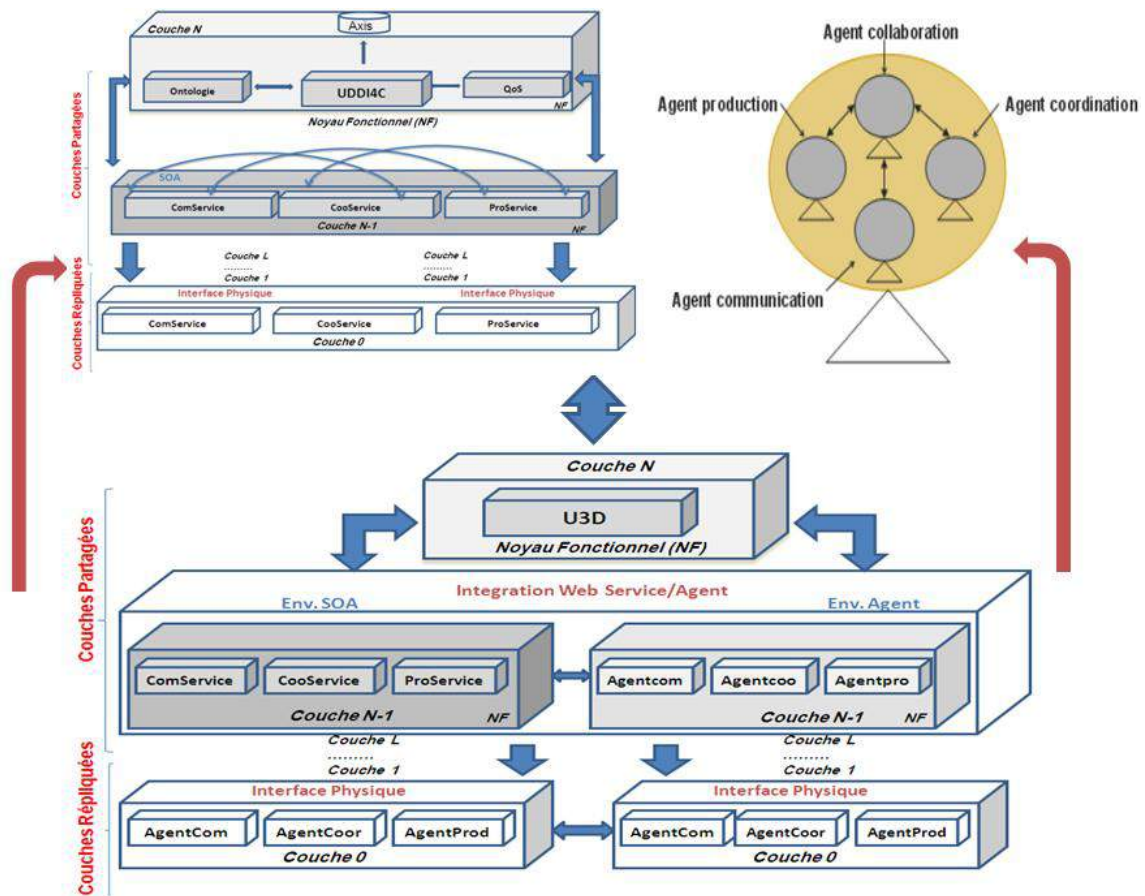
Couche N
Axis
Ontologie
UDDI4C
QoS
NF
Noyau Fonctionnel (NF)
Couches Partagées
SOA
ComService
CooService
ProService
Couche N-1
NF
Couche L
........
Couche 1
Couche L
........
Couche 1
Couches Répliquées
Interface Physique
Interface Physique
ComService
CooService
ProService
Couche 0

Agent collaboration
Agent production
Agent coordination
Agent communication

Couche N
U3D
Noyau Fonctionnel (NF)
Couches Partagées
Integration Web Service/Agent
Env. SOA
Env. Agent
ComService
CooService
ProService
Couche N-1
NF
Agentcom
Agentcoo
Agentpro
Couche N-1
NF
Couche L
.........
Couche 1
Couche L
.........
Couche 1
Couches Répliquées
Interface Physique
AgentCom
AgentCoor
AgentProd
Couche 0
Interface Physique
AgentCom
AgentCoor
AgentProd
Couche 0